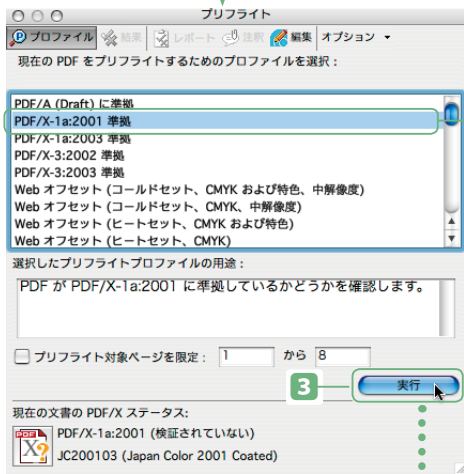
プリフライト

プロファイル　結果　レポート　注釈　編集　オプション

現在の PDF をプリフライトするためのプロファイルを選択：

PDF/A (Draft) に準拠
PDF/X-1a:2001 準拠
PDF/X-1a:2003 準拠
PDF/X-3:2002 準拠
PDF/X-3:2003 準拠
Web オフセット (コールドセット、CMYK および特色、中解像度)
Web オフセット (コールドセット、CMYK、中解像度)
Web オフセット (ヒートセット、CMYK および特色)
Web オフセット (ヒートセット、CMYK)

選択したプリフライトプロファイルの用途：

PDF が PDF/X-1a:2001 に準拠しているかどうかを確認します。

プリフライト対象ページを限定：　1　から　8

3

実行

現在の文書の PDF/X ステータス：

PDF/X-1a:2001 (検証されていない)
JC200103 (Japan Color 2001 Coated)